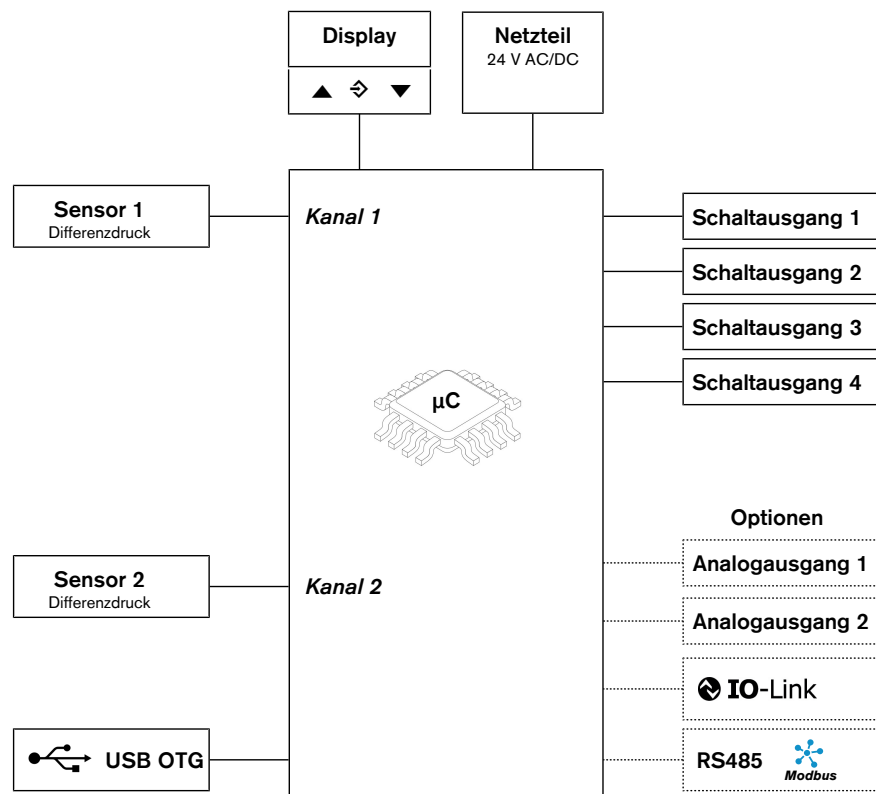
Display

Netzteil
24 V AC/DC

Sensor 1
Differenzdruck

Kanal 1

Schaltausgang 1

Schaltausgang 2

Schaltausgang 3

Schaltausgang 4

µC

Optionen

Analogausgang 1

Sensor 2
Differenzdruck

Kanal 2

Analogausgang 2

IO-Link

USB OTG

RS485

Modbus